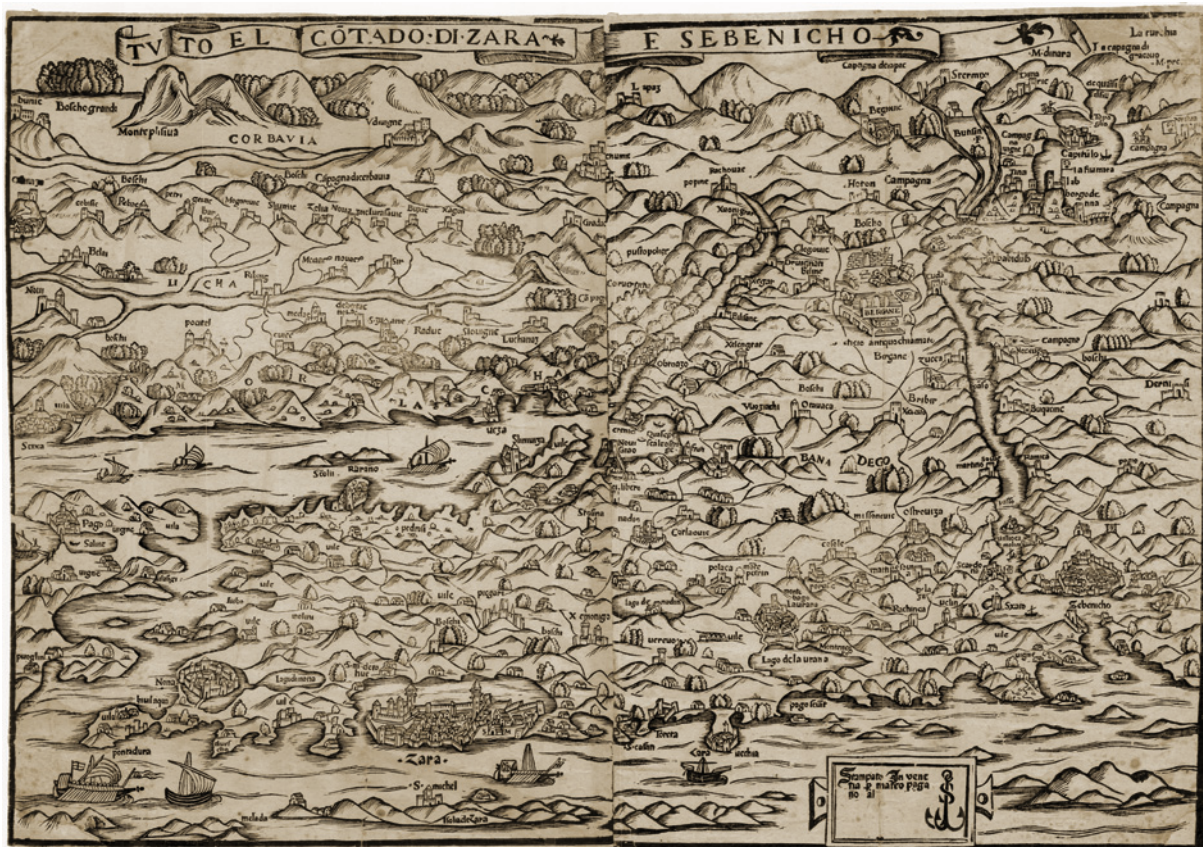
TVTO EL CŌTADO·DI·ZARA E SEBENICHO

Capogna de opac
M·dinara
Lo ruchu
I e capogna de gracicuo
Lapas
Stermo
Begiunc
Bunie
Bosche grande
Monte plisiua
CORBAVIA
Vdrugne
Bosche
Bosco
Capogna de corbauia
Petrica
Mogorrine
Sluuine
Campagna
Capitolo
La fiumera
Bela
LI CHA
Nin
posotel
Raduc
Slouigne
Luchane
Campagna
Horon
Bosco
Clogoune
Drunimara
Corodin
Xenigrar
Begane antiquo chiamate
Begane
Vugachi
Osmaca
Bosche
Bribir
Campagna
Boschi
Demi
Buquone
O R L A
CHA
Rarisino
Scolu
Slunuga
Sexxa
Pago
Salone
ul
Zara
S·michel
Isola de zara
Nona
Luibumiera
pontadura
Bosco
X
pogor
BANA DEGO
Oslreuiza
mifsonane
Carlanoue
polaca
lago de le ranna
Lago dela urana
Rochouca
Scardon
Sebencho
pago fesir
Tereca
Coro
S. cassin
Stampato In venecia p mattio pagā no al